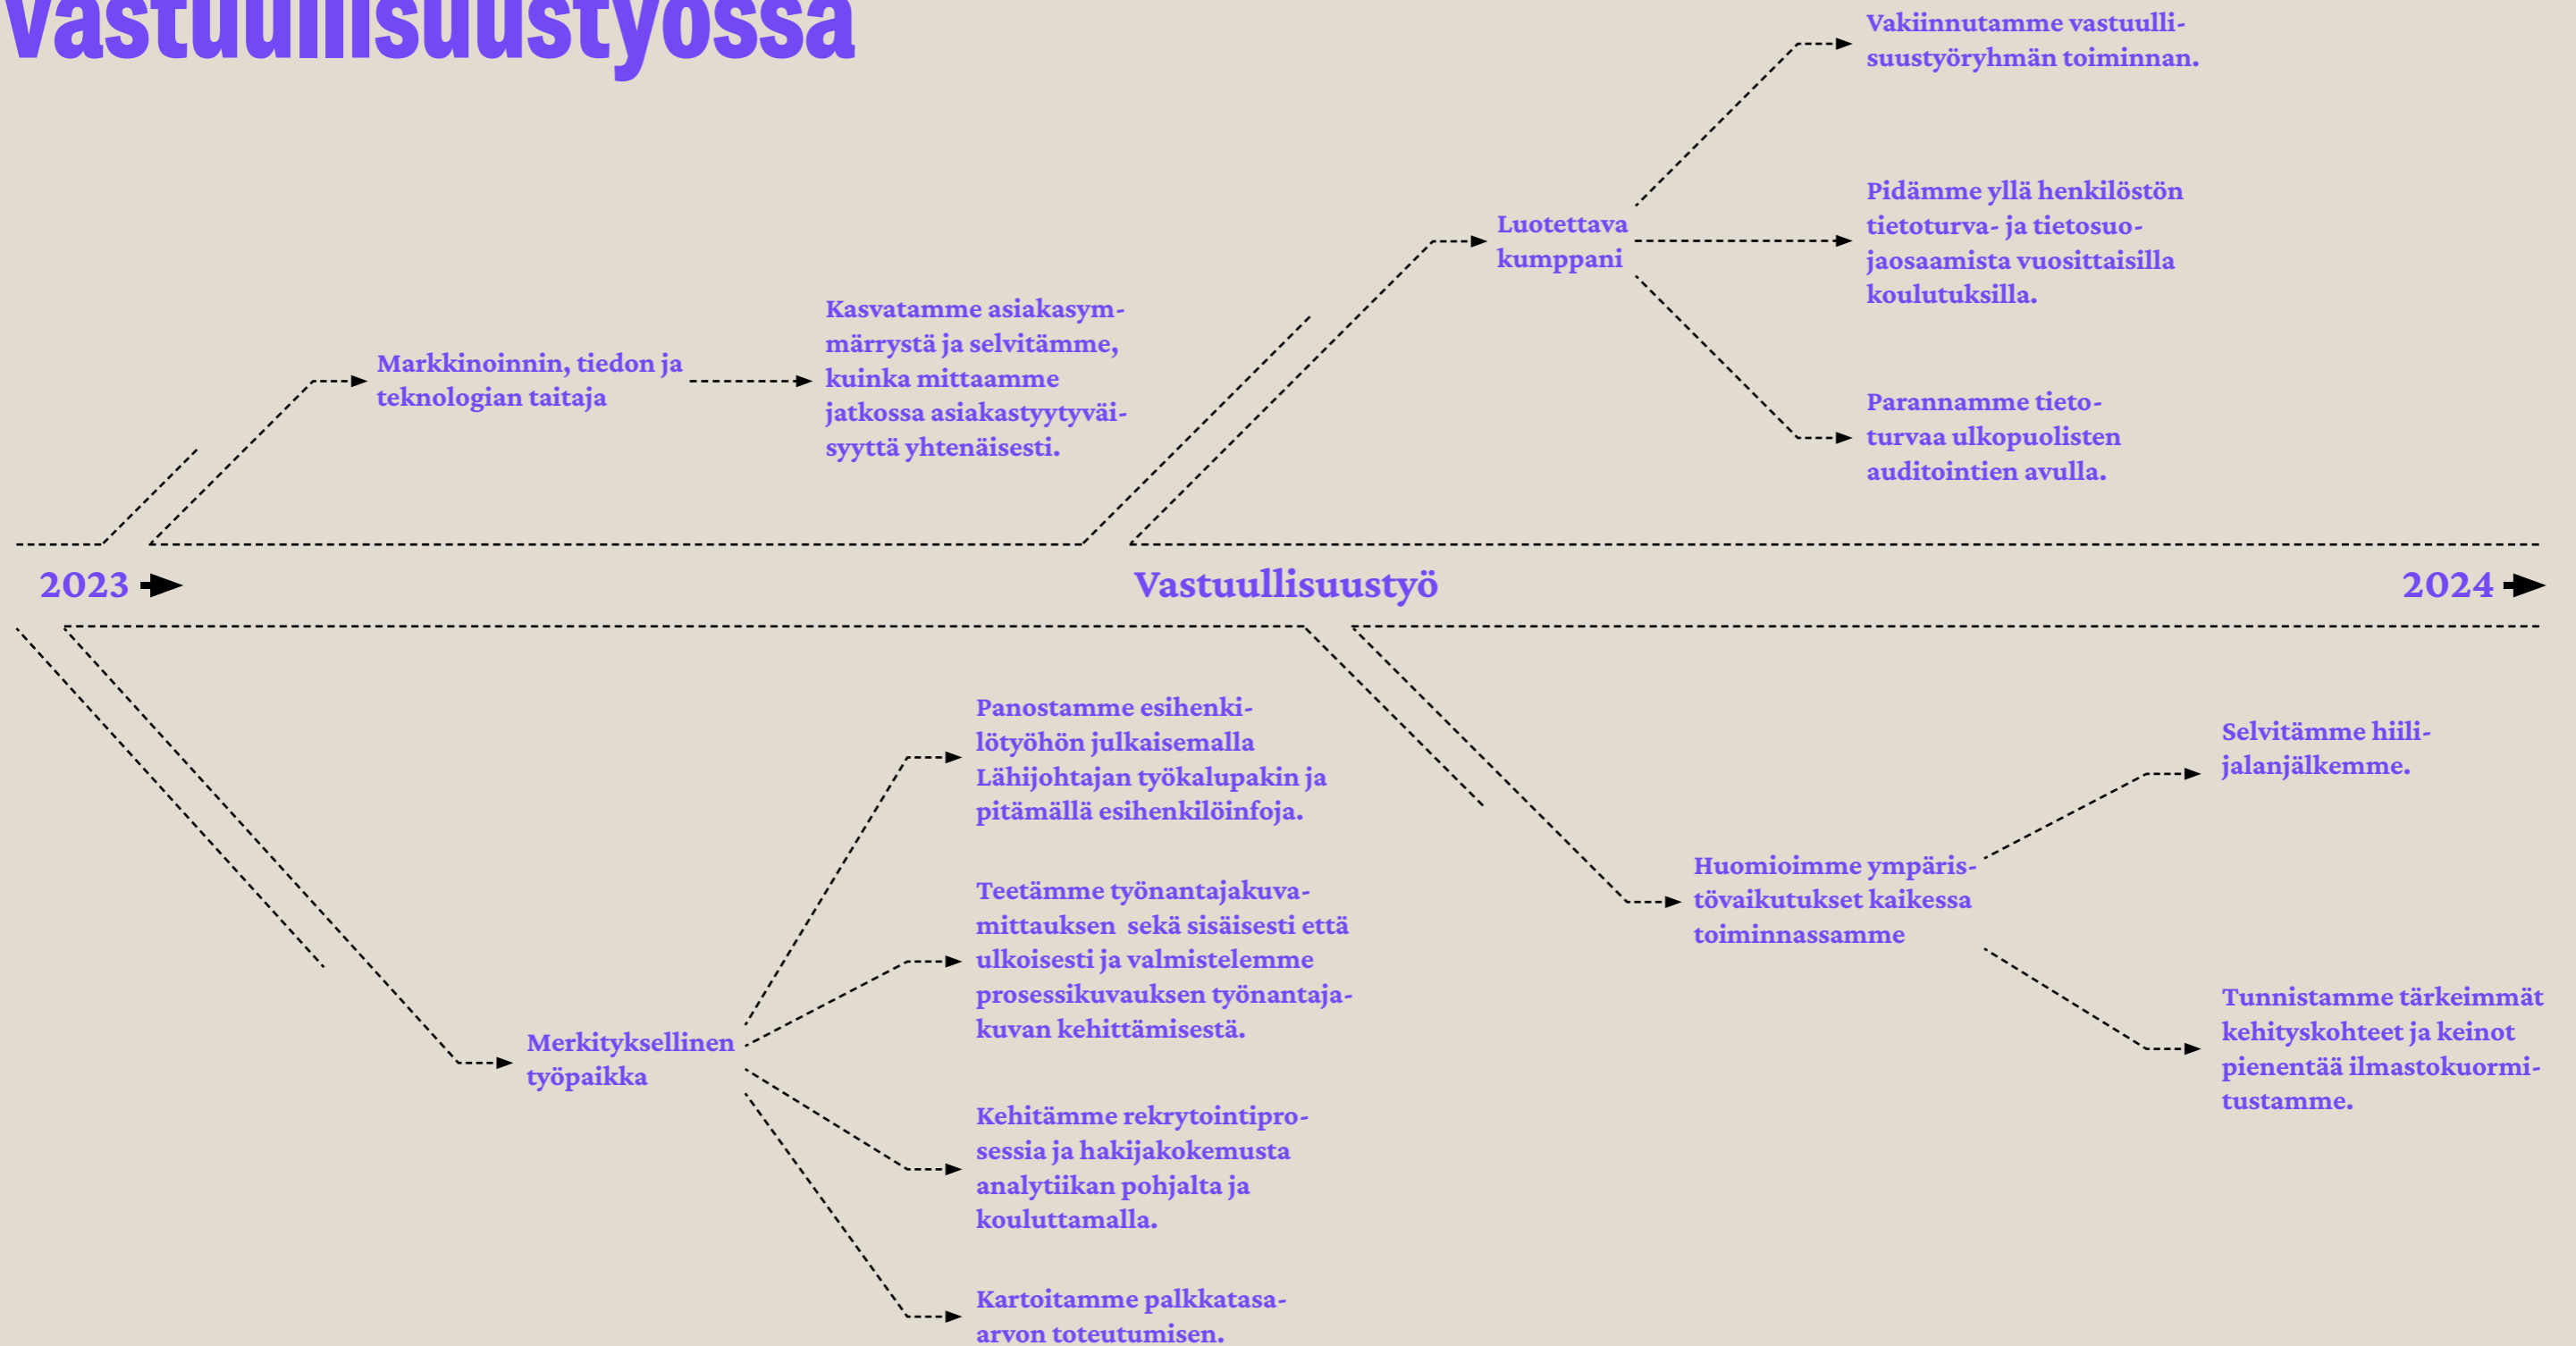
Vastuullisuustyössä

Vakiinnutamme vastuullisuustyöryhmän toiminnan.

Pidämme yllä henkilöstön tietoturva- ja tietosuojaosaamista vuosittaisilla koulutuksilla.

Luotettava kumppani

Parannamme tietoturvaa ulkopuolisten auditointien avulla.

Markkinoinnin, tiedon ja teknologian taitaja

Kasvatamme asiakasymmärrystä ja selvitämme, kuinka mittaamme jatkossa asiakastyytyväisyyttä yhtenäisesti.

2023

Vastuullisuustyö

2024

Panostamme esihenkilötyöhön julkaisemalla Lähijohtajan työkalupakin ja pitämällä esihenkilöinfoja.

Selvitämme hiilijalanjälkemme.

Teetämme työnantajakuvamittauksen sekä sisäisesti että ulkoisesti ja valmistelemme prosessikuvauksen työnantajakuvan kehittämisestä.

Huomioimme ympäristövaikutukset kaikessa toiminnassamme

Merkityksellinen työpaikka

Tunnistamme tärkeimmät kehityskohteet ja keinot pienentää ilmastokuormitustamme.

Kehitämme rekrytointiprosessia ja hakijakokemusta analytiikan pohjalta ja kouluttamalla.

Kartoitamme palkkatasa-arvon toteutumisen.